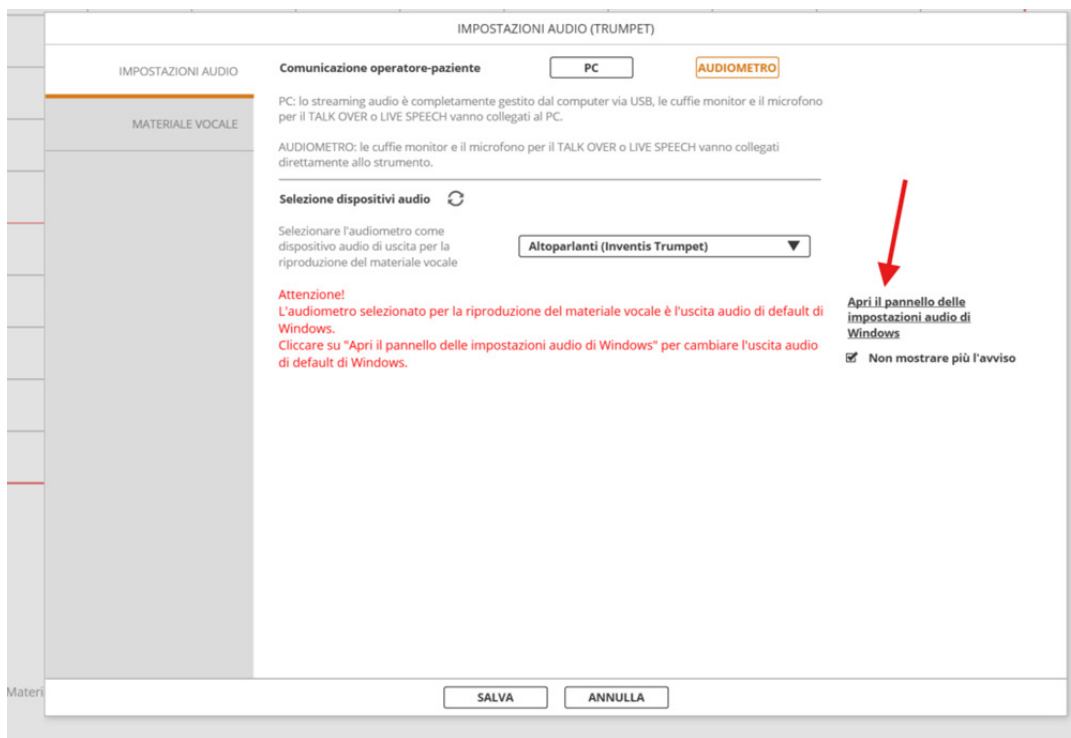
IMPOSTAZIONI AUDIO (TRUMPET)

IMPOSTAZIONI AUDIO

MATERIALE VOCALE

Comunicazione operatore-paziente

PC

AUDIOMETRO

PC: lo streaming audio è completamente gestito dal computer via USB, le cuffie monitor e il microfono per il TALK OVER o LIVE SPEECH vanno collegati al PC.

AUDIOMETRO: le cuffie monitor e il microfono per il TALK OVER o LIVE SPEECH vanno collegati direttamente allo strumento.

Selezione dispositivi audio

Selezionare l'audiometro come dispositivo audio di uscita per la riproduzione del materiale vocale

Altoparlanti (Inventis Trumpet)

Attenzione!
L'audiometro selezionato per la riproduzione del materiale vocale è l'uscita audio di default di Windows.
Cliccare su "Apri il pannello delle impostazioni audio di Windows" per cambiare l'uscita audio di default di Windows.

Apri il pannello delle impostazioni audio di Windows

Non mostrare più l'avviso

Materi

SALVA

ANNULLA